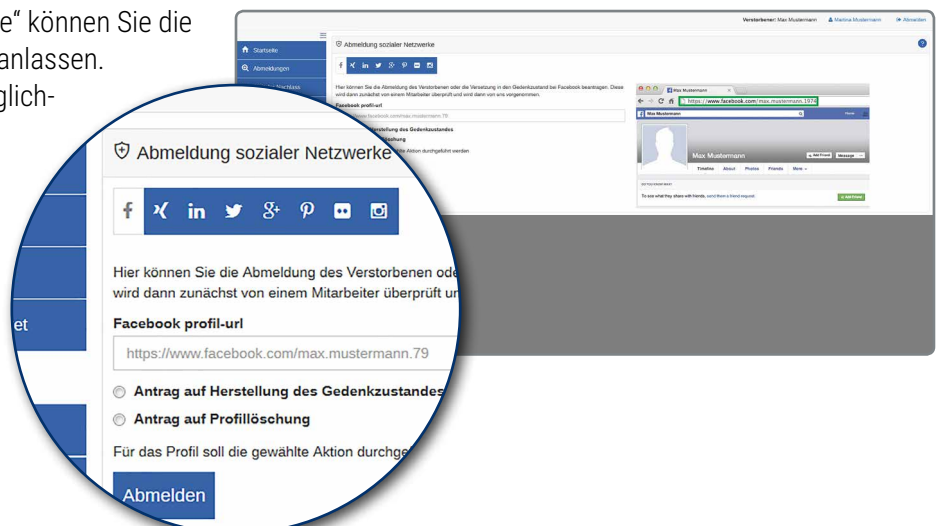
e" können Sie die
anlassen.
glich-

Verstorbener: Max Mustermann   Martina Mustermann   Abmelden

Startseite
Abmeldungen
Nachlass

Abmeldung sozialer Netzwerke

Hier können Sie die Abmeldung des Verstorbenen oder die Versetzung in den Gedenkzustand bei Facebook beantragen. Diese wird dann zunächst von einem Mitarbeiter überprüft und sind dann von uns vorgenommen.

Facebook profil-url

Max Mustermann
https://www.facebook.com/max.mustermann.1974
Max Mustermann
Timeline About Photos Friends More
Add Friend Message
To see what they share with friends, send them a friend request.
Add Friend

Abmeldung sozialer Netzwerke

Hier können Sie die Abmeldung des Verstorbenen ode
wird dann zunächst von einem Mitarbeiter überprüft ur

Facebook profil-url

https://www.facebook.com/max.mustermann.79

Antrag auf Herstellung des Gedenkzustandes

Antrag auf Profillöschung

Für das Profil soll die gewählte Aktion durchge

Abmelden

et